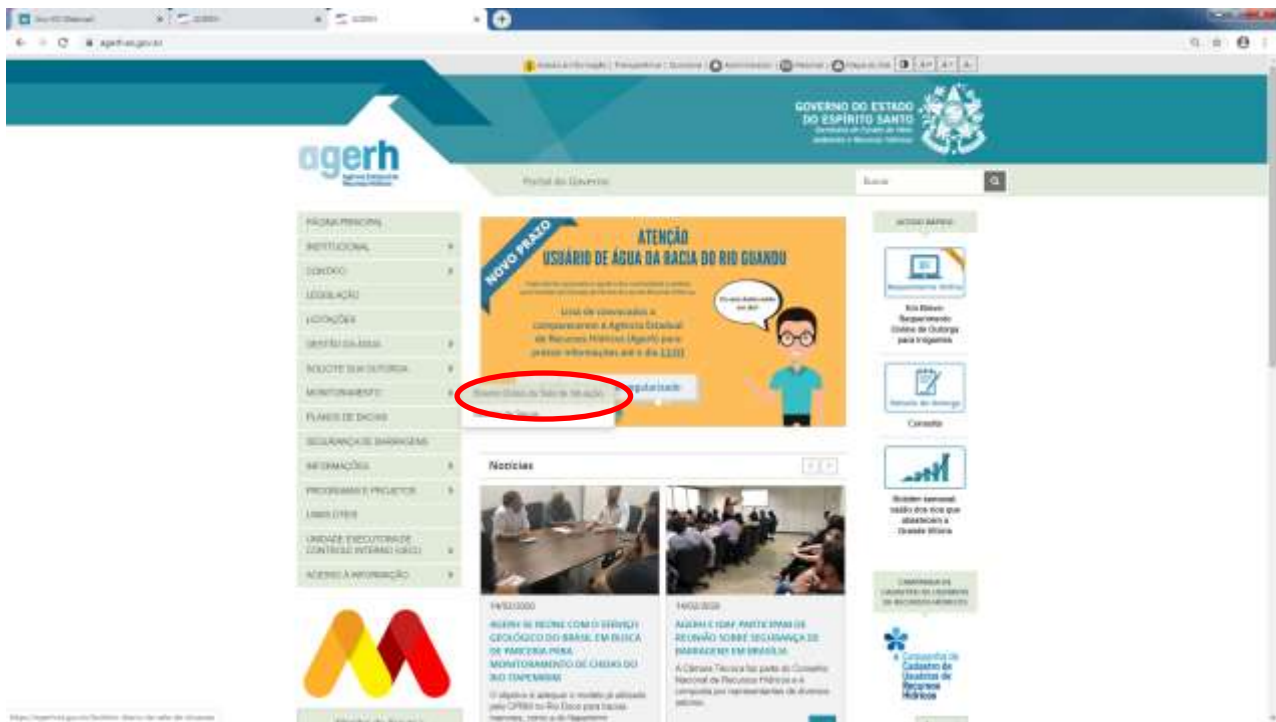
agerh.es.gov.br

Acesso à Informação | Transparência | Ouvidoria | Administração | Webmail | Mapa do Site

GOVERNO DO ESTADO DO ESPÍRITO SANTO
Secretaria de Estado de Meio Ambiente e Recursos Hídricos

agerh
Agência Estadual de Recursos Hídricos

Portal do Governo

Buscar

PÁGINA PRINCIPAL
INSTITUCIONAL
CONTATO
LEGISLAÇÃO
LICITAÇÕES
GESTÃO DA ÁGUA
SOLICITE SUA OUTORGA
MONITORAMENTO
PLANOS DE BACIAS
SEGURANÇA DE BARRAGENS
INFORMAÇÕES
PROGRAMAS E PROJETOS
LINKS ÚTEIS
UNIDADE EXECUTORA DE CONTROLE INTERNO (UECI)
ACESSO À INFORMAÇÃO

NOVO PRAZO
ATENÇÃO
USUÁRIO DE ÁGUA DA BACIA DO RIO GUANDU
Lista de convocados a comparecerem à Agência Estadual de Recursos Hídricos (Agerh) para prestar informações até o dia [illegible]
Regularizado

Boletim Diário da Sala de Situação

Notícias

14/02/2020
AGERH SE REÚNE COM O SERVIÇO GEOLÓGICO DO BRASIL EM BUSCA DE PARCERIA PARA MONITORAMENTO DE CHEIAS DO RIO ITAPEMIRIM
O objetivo é adequar o modelo já utilizado pelo CPRM no Rio Doce para bacias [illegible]

14/02/2020
AGERH E IDAF PARTICIPAM DE REUNIÃO SOBRE SEGURANÇA DE BARRAGENS EM BRASÍLIA
A Câmara Técnica faz parte do Conselho Nacional de Recursos Hídricos e é composta por representantes de diversos setores.

ACESSO RÁPIDO
Recadastramento Irrigantes
Recadastramento Online de Outorga para Irrigantes
Consulta
Boletim semanal sobre dos rios que abastecem a Grande Vitória
CAMPANHA DE CADASTRO DE USUÁRIOS DE RECURSOS HÍDRICOS
Campanha de Cadastro de Usuários de Recursos Hídricos

https://agerh.es.gov.br/boletim-diario-da-sala-de-situacao